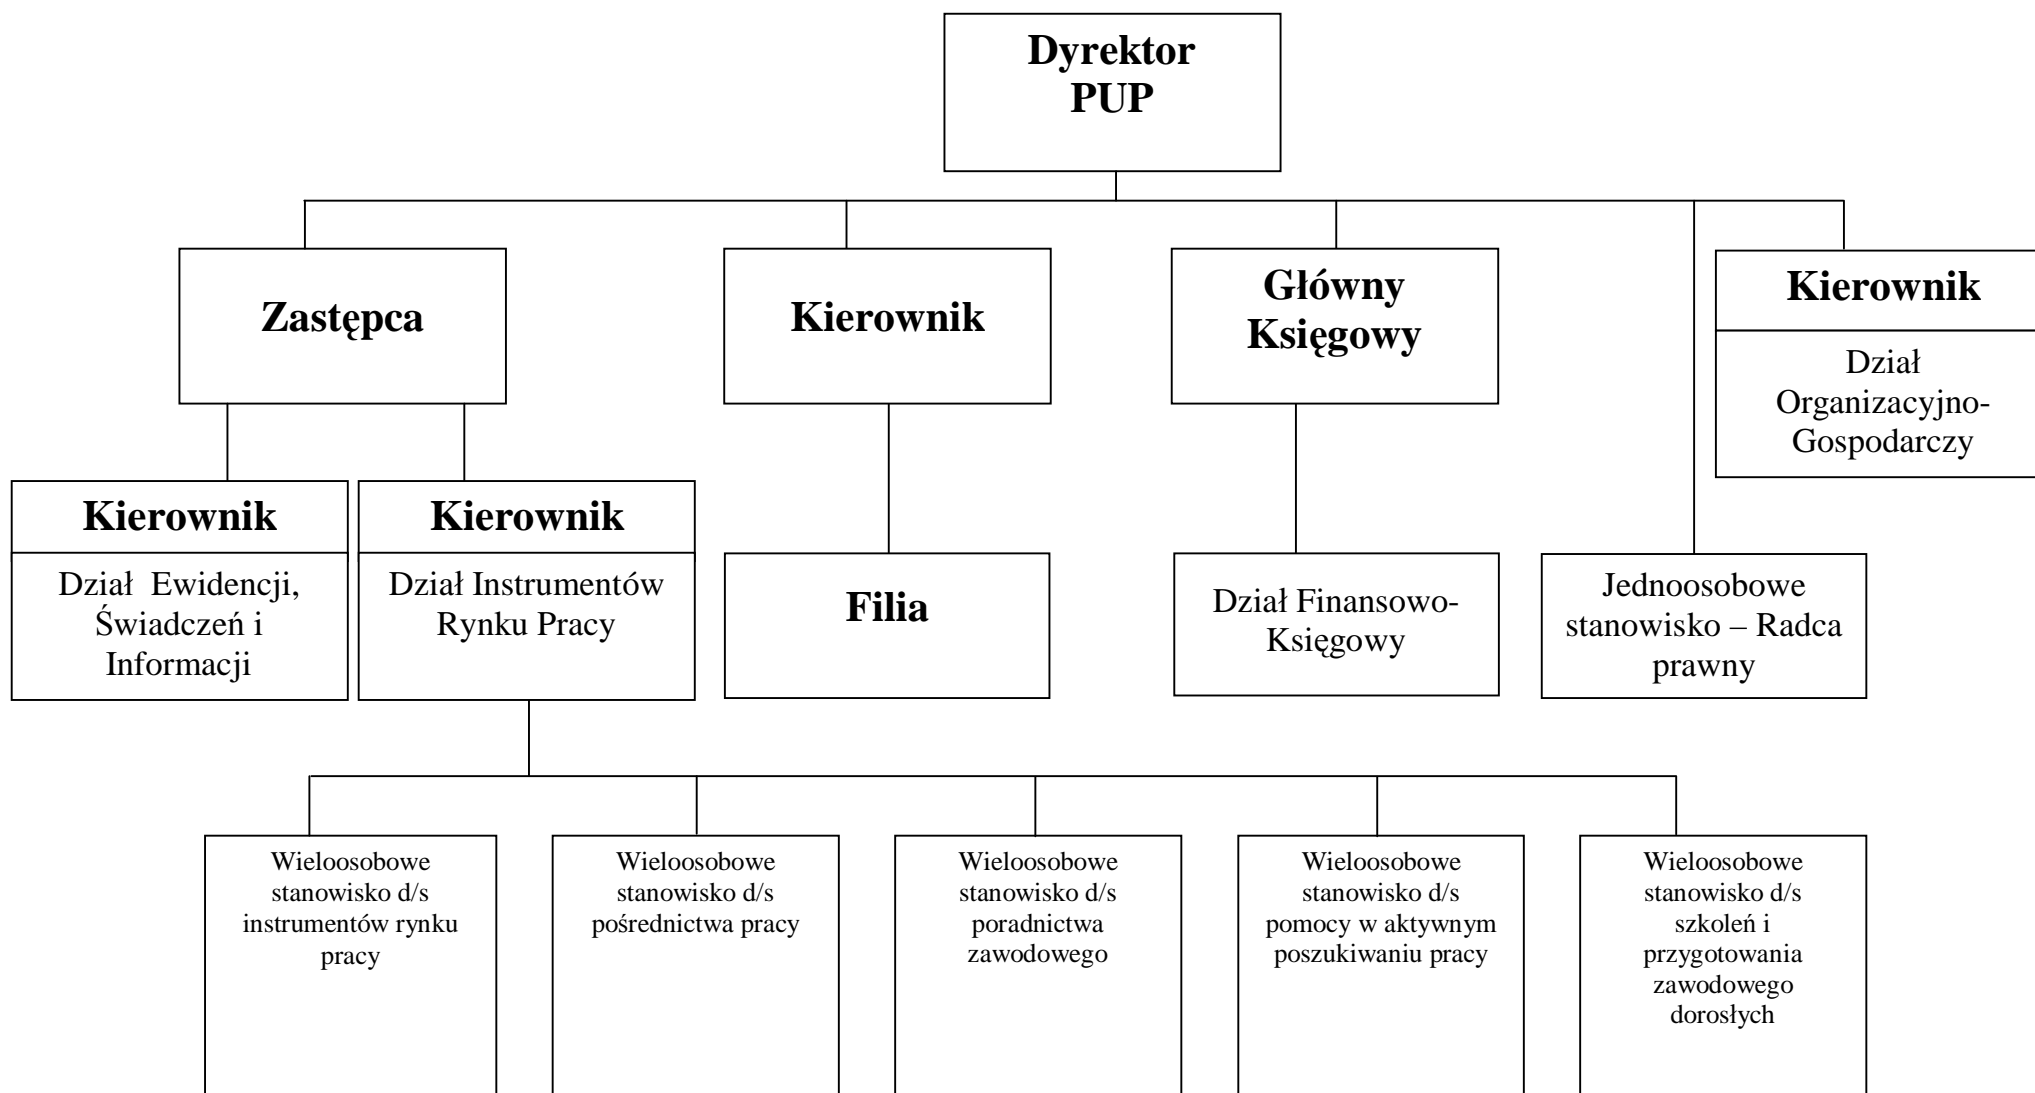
Dyrektor PUP

Zastępca

Kierownik

Główny Księgowy

Kierownik

Dział Organizacyjno-Gospodarczy

Kierownik

Dział Ewidencji, Świadczeń i Informacji

Kierownik

Dział Instrumentów Rynku Pracy

Filia

Dział Finansowo-Księgowy

Jednoosobowe stanowisko – Radca prawny

Wieloosobowe stanowisko d/s instrumentów rynku pracy

Wieloosobowe stanowisko d/s pośrednictwa pracy

Wieloosobowe stanowisko d/s poradnictwa zawodowego

Wieloosobowe stanowisko d/s pomocy w aktywnym poszukiwaniu pracy

Wieloosobowe stanowisko d/s szkoleń i przygotowania zawodowego dorosłych